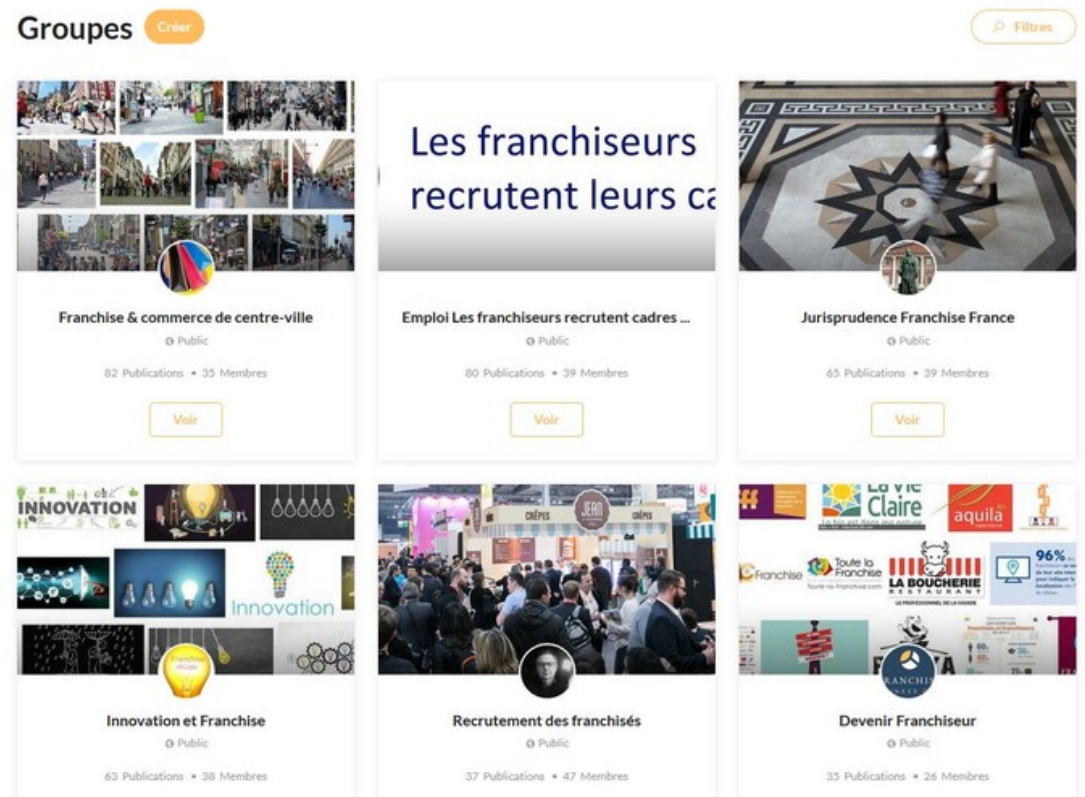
Groupes Créer

Filtres

Franchise & commerce de centre-ville
Public
82 Publications • 35 Membres
Voir

Les franchiseurs recrutent leurs ca

Emploi Les franchiseurs recrutent cadres ...
Public
80 Publications • 39 Membres
Voir

Jurisprudence Franchise France
Public
65 Publications • 39 Membres
Voir

INNOVATION

Innovation

Innovation et Franchise
Public
63 Publications • 38 Membres

CRÊPES JEAN CRÊPES

Recrutement des franchisés
Public
37 Publications • 47 Membres

La Vie Claire

aquila

Franchise

Toute la Franchise

LA BOUCHERIE RESTAURANT

96%

FRANCHIS

Devenir Franchiseur
Public
35 Publications • 26 Membres